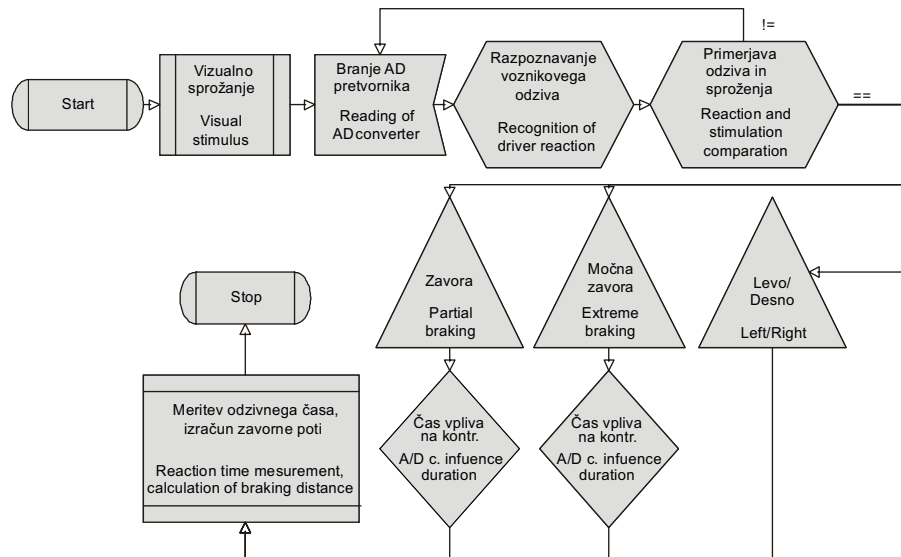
Start

Vizualno sproženje

Visual stimulus

Branje AD pretvornika

Reading of AD converter

Razpoznavanje voznikovega odziva

Recognition of driver reaction

!=

Primerjava odziva in sproženja

Reaction and stimulation comparation

==

Stop

Zavora

Partial braking

Močna zavora

Extreme braking

Levo/ Desno

Left/Right

Meritev odzivnega časa, izračun zavorne poti

Reaction time mesurement, calculation of braking distance

Čas vpliva na kontr.

A/D c. infuence duration

Čas vpliva na kontr.

A/D c. infuence duration